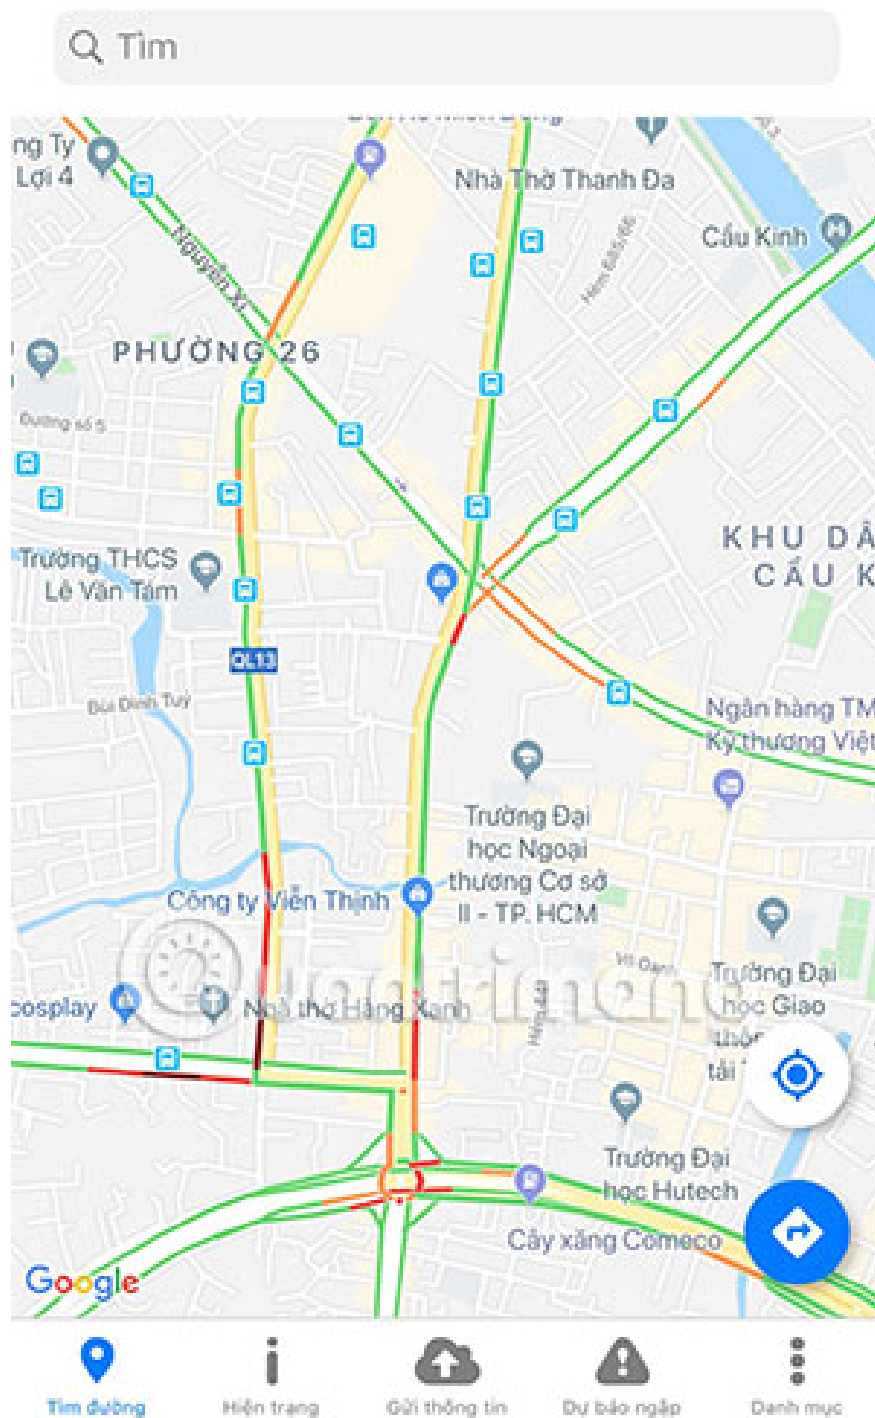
Tìm

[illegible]

ng Ty Lợi 4

Nhà Thờ Thanh Đa

Cầu Kinh

Nguyễn Xí

Hẻm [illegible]

PHƯỜNG 26

Đường số 5

KHU DÂ CẦU K

Trường THCS Lê Văn Tám

QL13

Bùi Đình Tuý

Ngân hàng TM Kỹ thương Việt

Trường Đại học Ngoại thương Cơ sở II - TP. HCM

Công ty Viễn Thịnh

Vũ Oanh

Trường Đại học Giao thông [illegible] tải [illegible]

cosplay

Nhà thờ Hàng Xanh

Hẻm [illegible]

Trường Đại học Hutech

Cây xăng Comeco

Google

Tìm đường

Hiện trạng

Gửi thông tin

Dự báo ngập

Danh mục